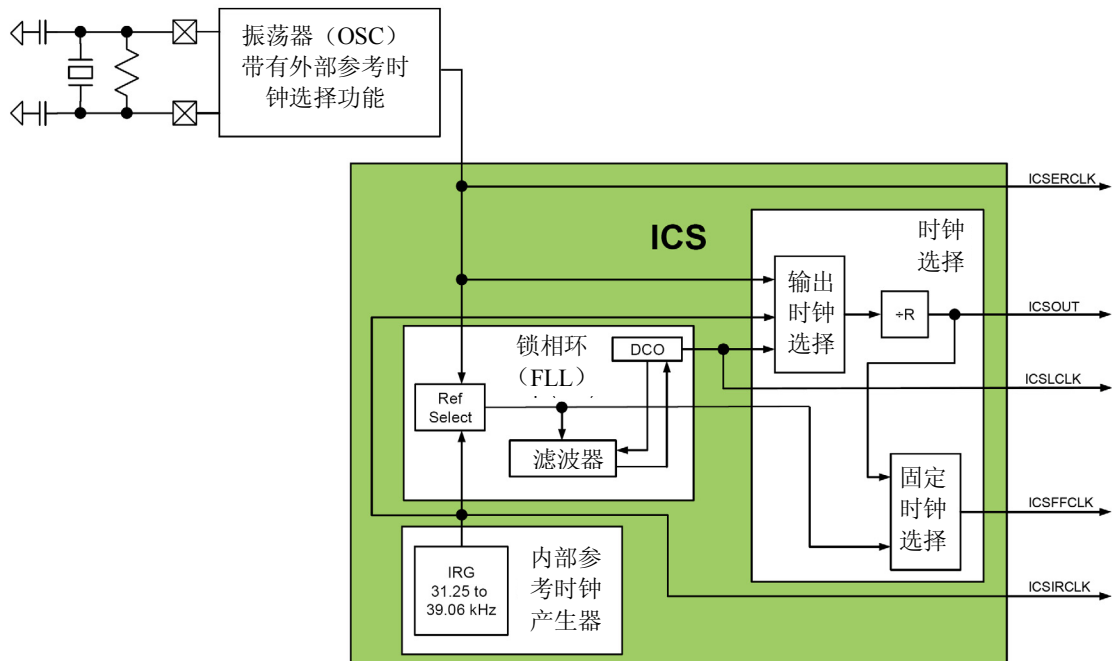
振荡器（OSC）带有外部参考时钟选择功能

ICSERCLK

ICS

时钟选择

输出时钟选择

÷R

ICSOUT

锁相环（FLL）

DCO

ICSLCLK

Ref Select

滤波器

固定时钟选择

ICSFFCLK

IRG 31.25 to 39.06 kHz

内部参考时钟产生器

ICSIRCLK